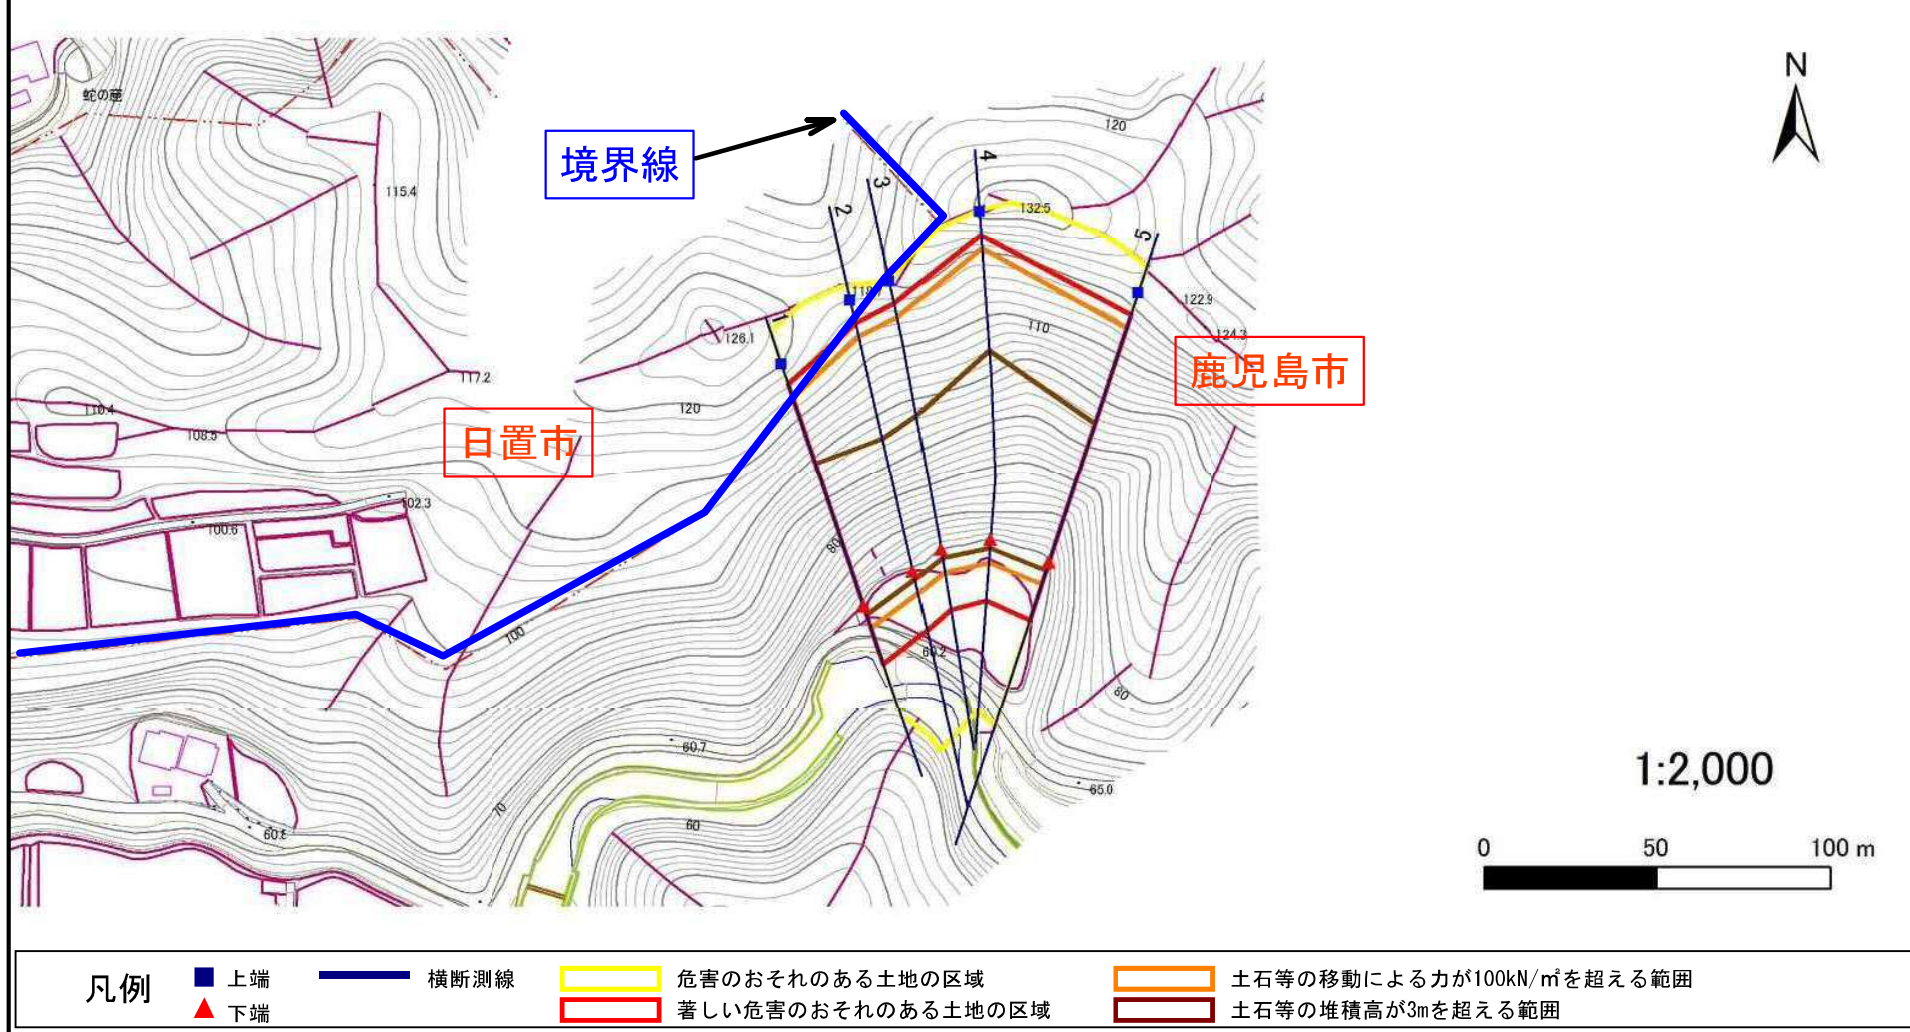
蛇の庭

115.4

境界線

3

4

2

132.5

120

5

122.9

119

126.1

1

110

124.3

鹿児島市

117.2

110.4

108.5

120

日置市

102.3

100.6

80

100

80.2

80

60.7

70

65.0

60

60.6

N

1:2,000

0 50 100 m

凡例

上端

下端

横断測線

危害のおそれのある土地の区域

著しい危害のおそれのある土地の区域

土石等の移動による力が100kN/㎡を超える範囲

土石等の堆積高が3mを超える範囲